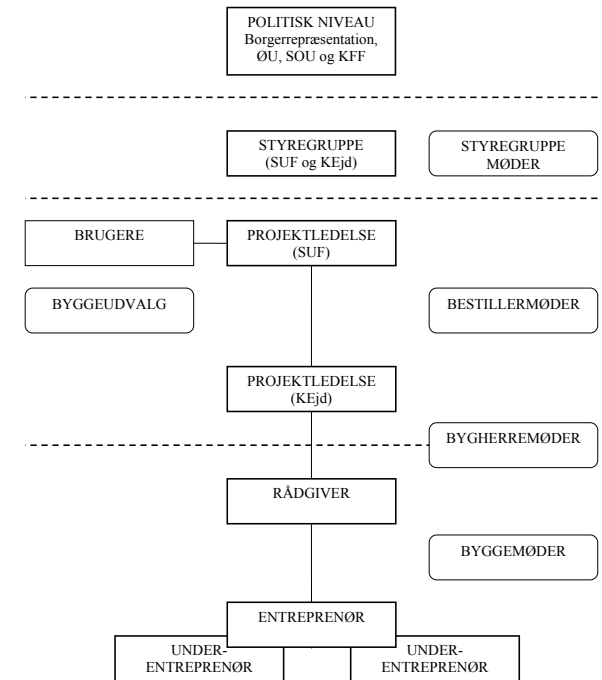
POLITISK NIVEAU
Borgerrepræsentation,
ØU, SOU og KFF

STYREGRUPPE
(SUF og KEjd)

STYREGRUPPE
MØDER

BRUGERE

PROJEKTLEDELSE
(SUF)

BYGGEUDVALG

BESTILLERMØDER

PROJEKTLEDELSE
(KEjd)

BYGHERREMØDER

RÅDGIVER

BYGGEMØDER

ENTREPRENØR

UNDER-
ENTREPRENØR

UNDER-
ENTREPRENØR